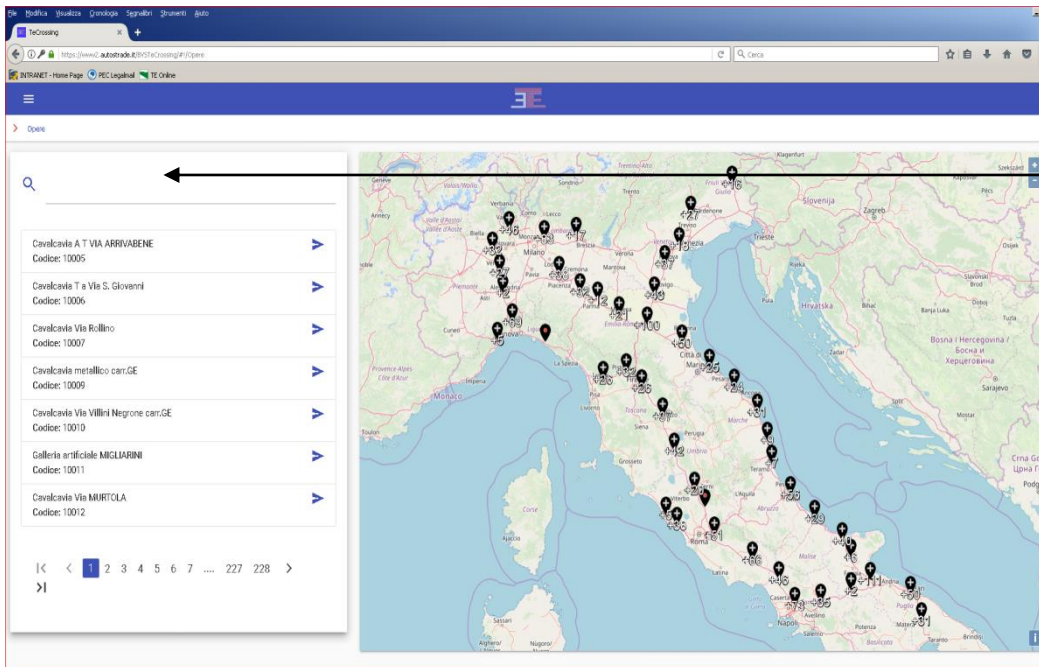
File Modifica Visualizza Cronologia Segnalibri Strumenti Aiuto

TeCrossing

https://www2.autostrade.it/BVSTeCrossing/#!/Opere

Cerca

INTRANET - Home Page PEC Legalmail TE Online

Opere

Cavalcavia A T VIA ARRIVABENE
Codice: 10005

Cavalcavia T a Via S. Giovanni
Codice: 10006

Cavalcavia Via Rollino
Codice: 10007

Cavalcavia metallico carr.GE
Codice: 10009

Cavalcavia Via Villini Negrone carr.GE
Codice: 10010

Galleria artificiale MIGLIARINI
Codice: 10011

Cavalcavia Via MURTOLA
Codice: 10012

1 2 3 4 5 6 7 .... 227 228

Slovenija
Zagreb
Trieste
Hrvatska
Bosna i Hercegovina / Босна и Херцеговина
Sarajevo
Milano
Torino
Genova
Monaco
Roma
Napoli
Corse
Crna Gora
Firenze
Perugia
Pescara
Bari
Salerno
Potenza
Taranto
Brindisi
Ajaccio
Sassari
Nuoro